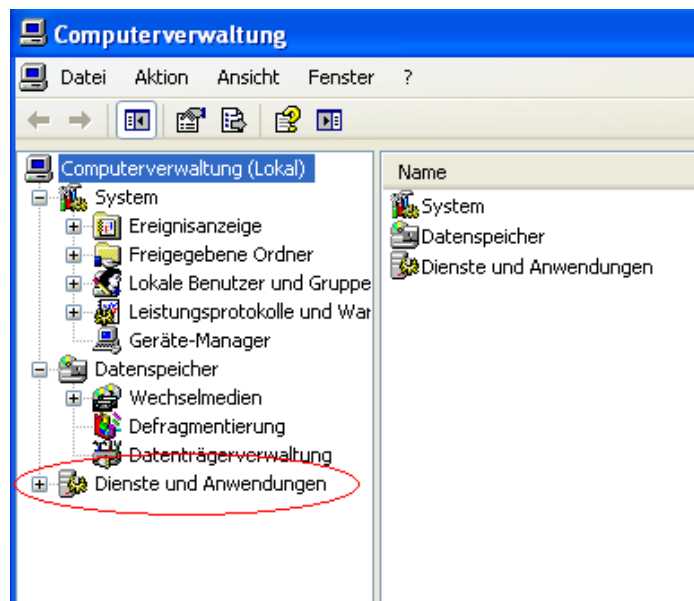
Computerverwaltung

Datei Aktion Ansicht Fenster ?

Computerverwaltung (Lokal)
System
Ereignisanzeige
Freigegebene Ordner
Lokale Benutzer und Gruppe
Leistungsprotokolle und War
Geräte-Manager
Datenspeicher
Wechselmedien
Defragmentierung
Datenträgerverwaltung
Dienste und Anwendungen

Name
System
Datenspeicher
Dienste und Anwendungen